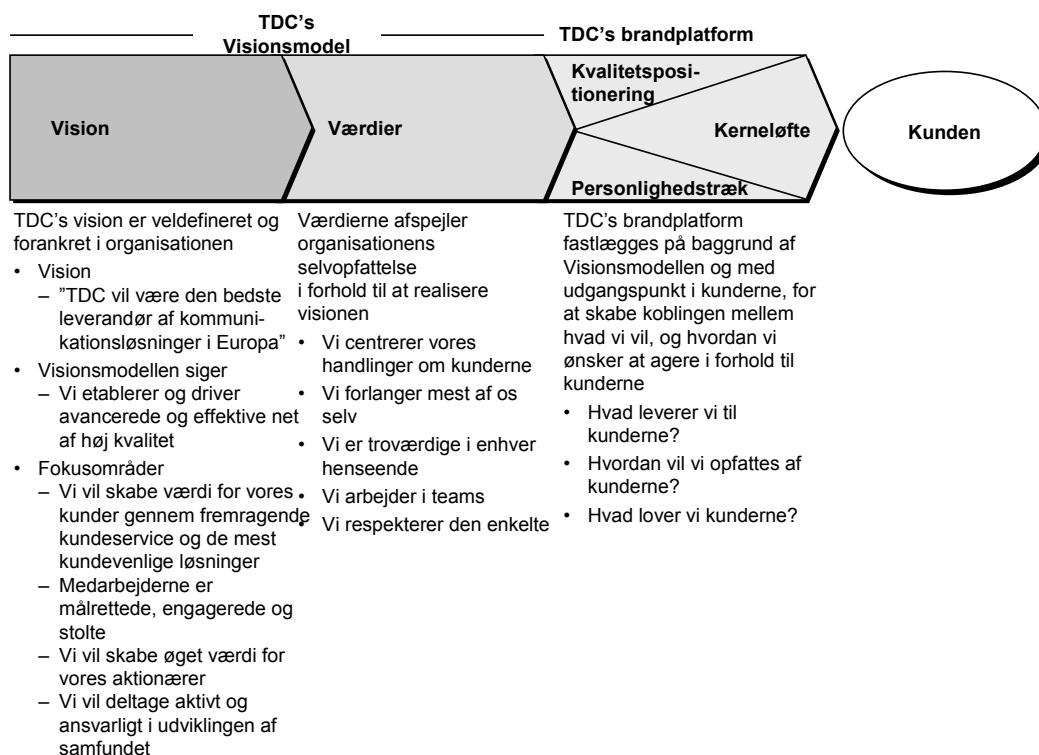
TDC's Visionsmodel

TDC's brandplatform

Vision

Værdier

Kvalitetspositionering

Kerneløfte

Personlighedstræk

Kunden

TDC's vision er veldefineret og forankret i organisationen

- Vision
  - "TDC vil være den bedste leverandør af kommunikationsløsninger i Europa"
- Visionsmodellen siger
  - Vi etablerer og driver avancerede og effektive net af høj kvalitet
- Fokusområder
  - Vi vil skabe værdi for vores kunder gennem fremragende kundeservice og de mest kundevenlige løsninger
  - Medarbejderne er målrettede, engagerede og stolte
  - Vi vil skabe øget værdi for vores aktionærer
  - Vi vil deltage aktivt og ansvarligt i udviklingen af samfundet

Værdierne afspejler organisationens selvopfattelse i forhold til at realisere visionen

- Vi centrerer vores handlinger om kunderne
- Vi forlanger mest af os selv
- Vi er troværdige i enhver henseende
- Vi arbejder i teams
- Vi respekterer den enkelte

TDC's brandplatform fastlægges på baggrund af Visionsmodellen og med udgangspunkt i kunderne, for at skabe koblingen mellem hvad vi vil, og hvordan vi ønsker at agere i forhold til kunderne

- Hvad leverer vi til kunderne?
- Hvordan vil vi opfattes af kunderne?
- Hvad lover vi kunderne?